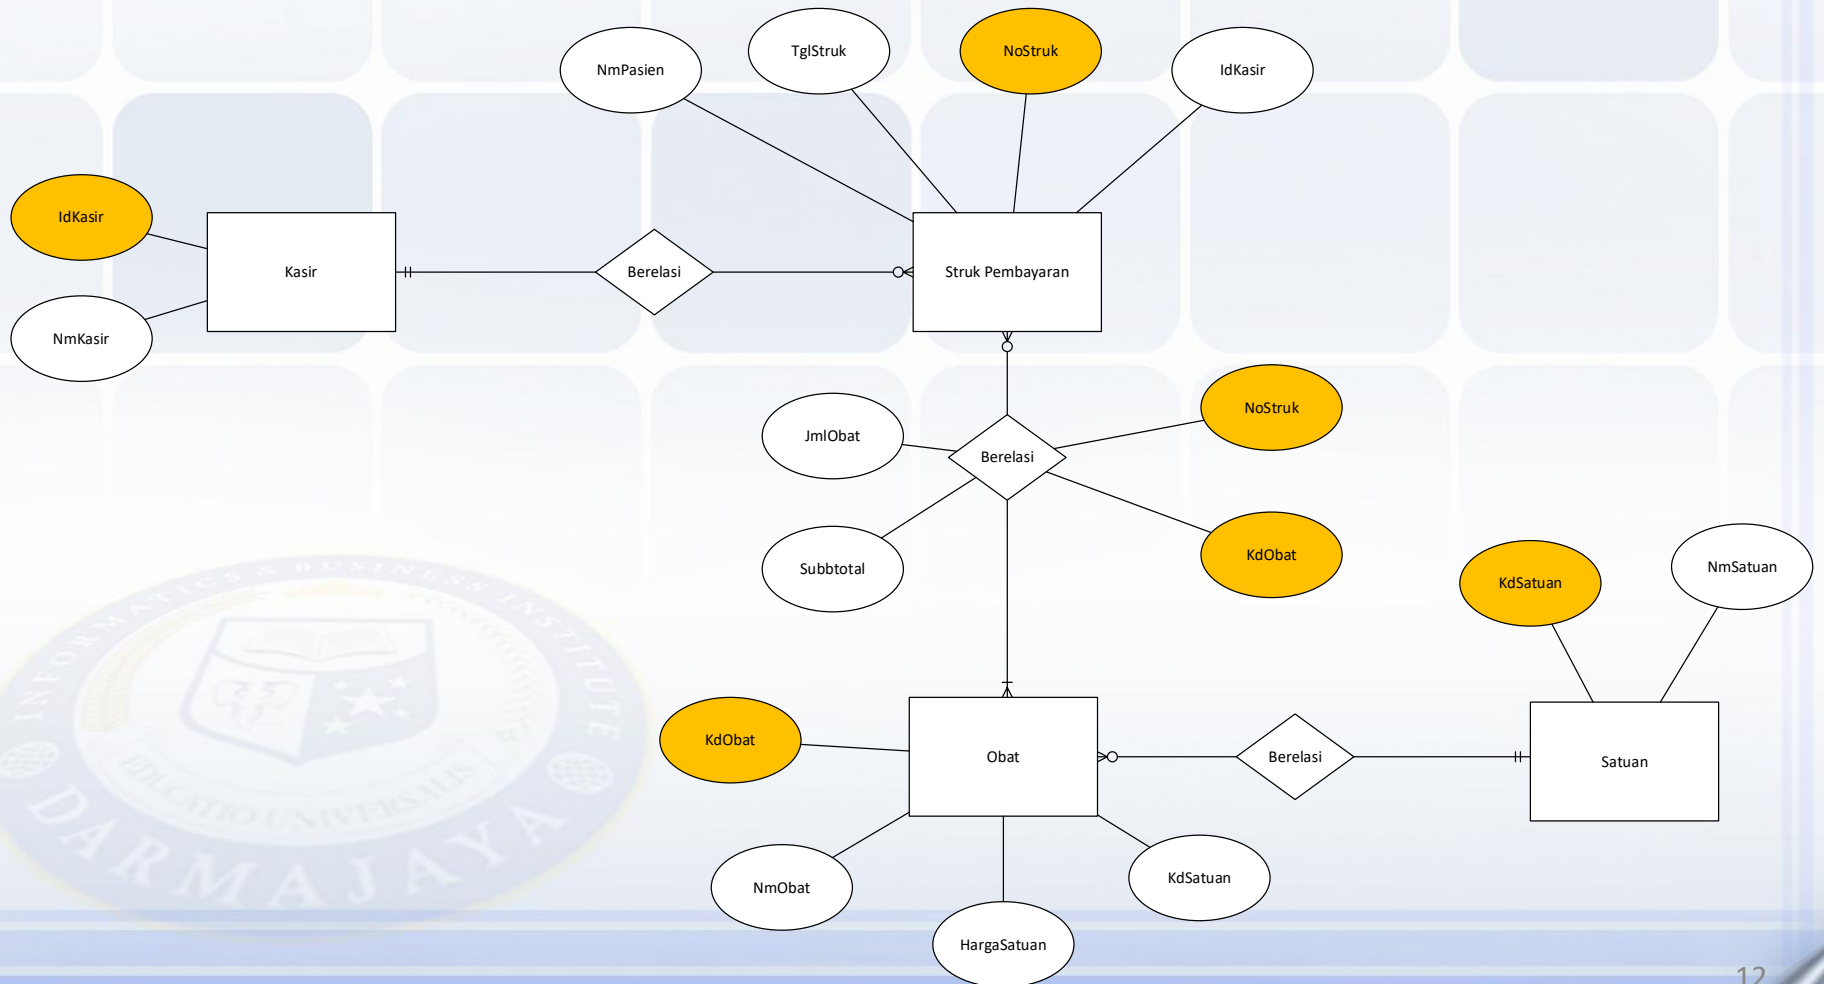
NmPasien

TglStruk

NoStruk

IdKasir

IdKasir

Kasir

Berelasi

Struk Pembayaran

NmKasir

JmlObat

Berelasi

NoStruk

Subbtotal

KdObat

KdSatuan

NmSatuan

KdObat

Obat

Berelasi

Satuan

NmObat

KdSatuan

HargaSatuan

INFORMATICS & BUSINESS INSTITUTE

DARMAJAYA

EDUCATIO UNIVERSALIS

12